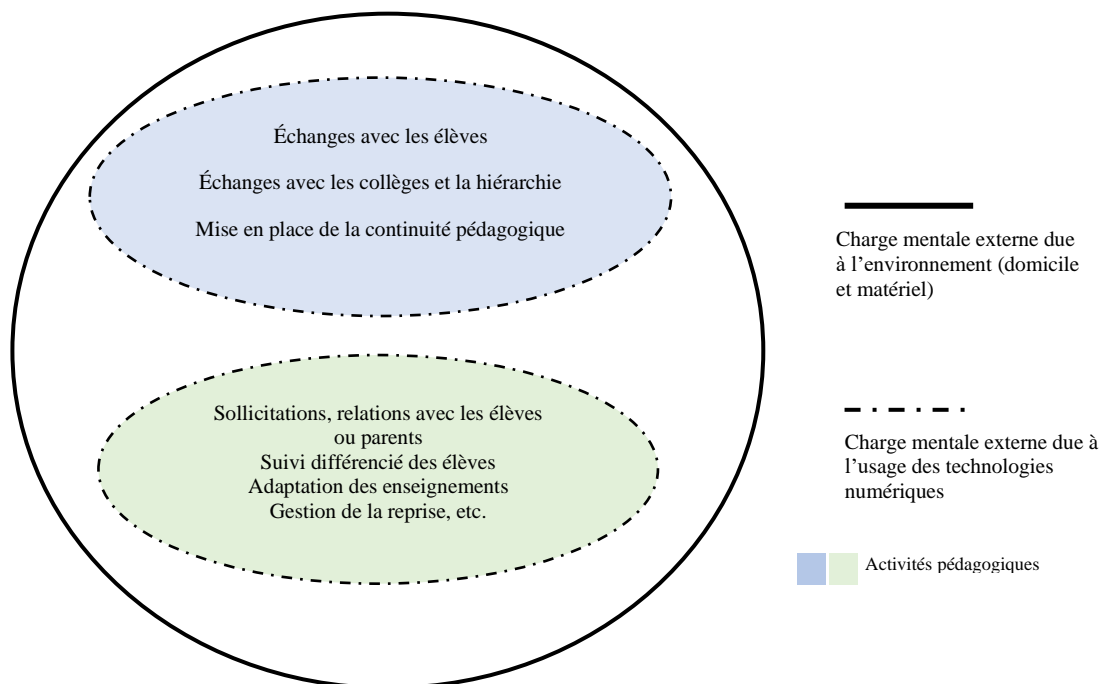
Échanges avec les élèves

Échanges avec les collèges et la hiérarchie

Mise en place de la continuité pédagogique

Sollicitations, relations avec les élèves ou parents
Suivi différencié des élèves
Adaptation des enseignements
Gestion de la reprise, etc.

Charge mentale externe due à l'environnement (domicile et matériel)

Charge mentale externe due à l'usage des technologies numériques

Activités pédagogiques